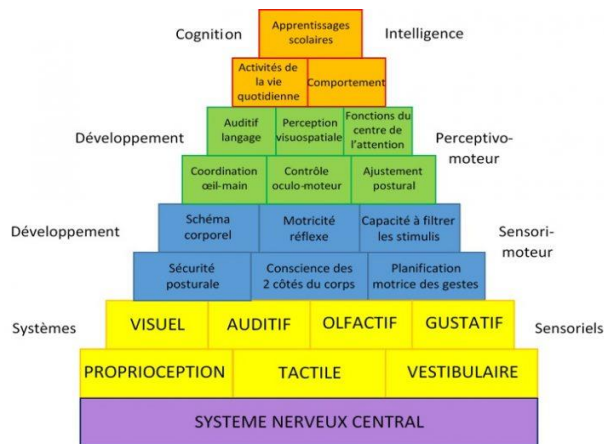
Cognition

Apprentissages scolaires

Intelligence

Activités de la vie quotidienne

Comportement

Développement

Auditif langage

Perception visuospatiale

Fonctions du centre de l'attention

Perceptivo-moteur

Coordination œil-main

Contrôle oculo-moteur

Ajustement postural

Développement

Schéma corporel

Motricité réflexe

Capacité à filtrer les stimulis

Sensori-moteur

Sécurité posturale

Conscience des 2 côtés du corps

Planification motrice des gestes

Systèmes

VISUEL

AUDITIF

OLFACTIF

GUSTATIF

Sensoriels

PROPRIOCEPTION

TACTILE

VESTIBULAIRE

SYSTEME NERVEUX CENTRAL